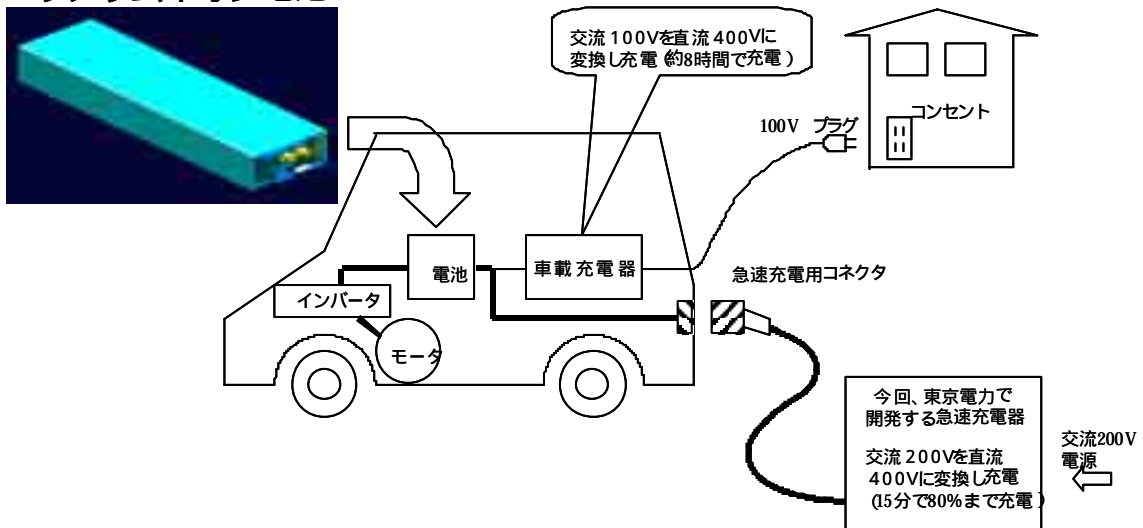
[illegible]

交流100Vを直流400Vに変換し充電（約8時間で充電）

100V プラグ

コンセント

電池

車載充電器

急速充電用コネクタ

インバータ

モータ

今回、東京電力で開発する急速充電器

交流200Vを直流400Vに変換し充電（15分で80%まで充電）

交流200V電源